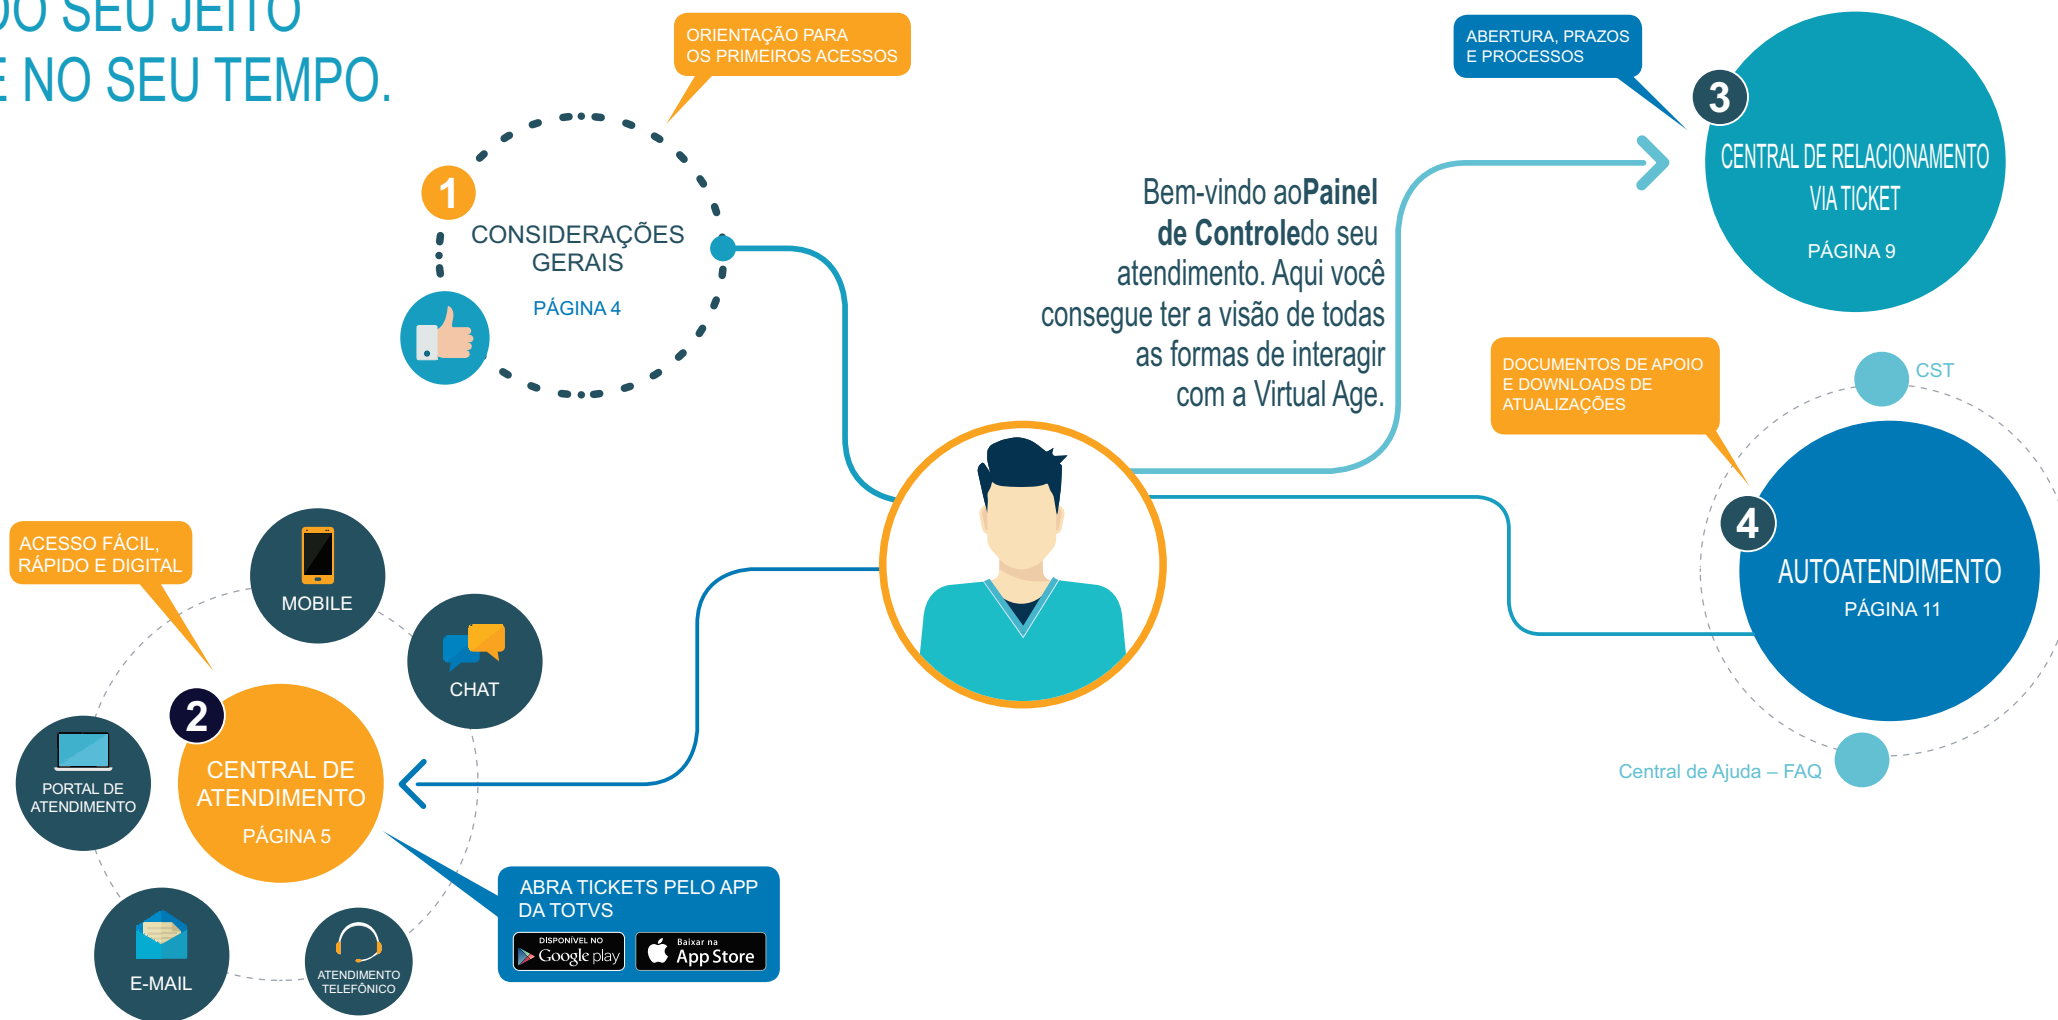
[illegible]O SEU JEITO
E NO SEU TEMPO.

ORIENTAÇÃO PARA OS PRIMEIROS ACESSOS

1
CONSIDERAÇÕES GERAIS
PÁGINA 4

Bem-vindo ao **Painel de Controle** do seu atendimento. Aqui você consegue ter a visão de todas as formas de interagir com a Virtual Age.

ABERTURA, PRAZOS E PROCESSOS

3
CENTRAL DE RELACIONAMENTO VIA TICKET
PÁGINA 9

DOCUMENTOS DE APOIO E DOWNLOADS DE ATUALIZAÇÕES

CST

4
AUTOATENDIMENTO
PÁGINA 11

Central de Ajuda – FAQ

ACESSO FÁCIL, RÁPIDO E DIGITAL

MOBILE

CHAT

PORTAL DE ATENDIMENTO

2
CENTRAL DE ATENDIMENTO
PÁGINA 5

E-MAIL

ATENDIMENTO TELEFÔNICO

ABRA TICKETS PELO APP DA TOTVS

DISPONÍVEL NO Google play

Baixar na App Store